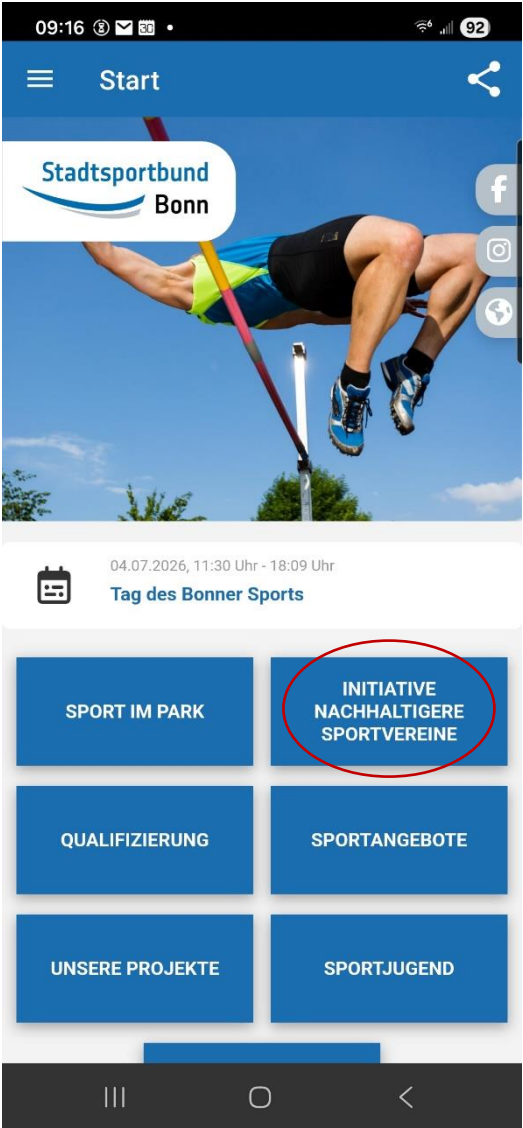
09:16 92

Start

Stadtsportbund Bonn

04.07.2026, 11:30 Uhr - 18:09 Uhr
Tag des Bonner Sports

SPORT IM PARK

INITIATIVE NACHHALTIGERE SPORTVEREINE

QUALIFIZIERUNG

SPORTANGEBOTE

UNSERE PROJEKTE

SPORTJUGEND